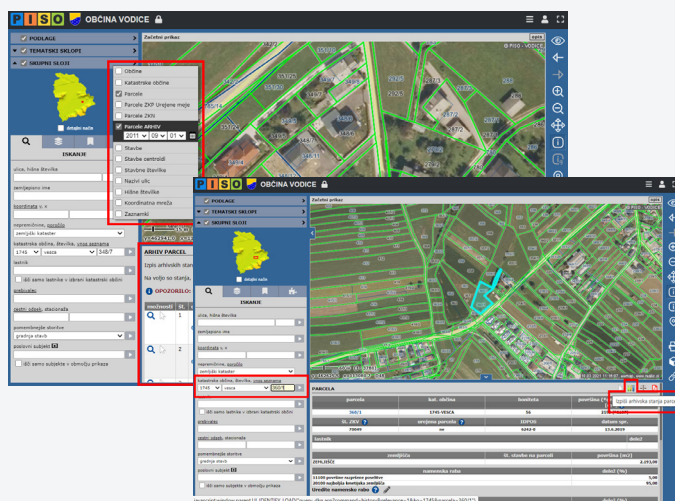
P I S O  OBČINA VODICE

PODLAGE
TEMATSKI SKLOPI
SKUPNI SLOJI

Začetni prikaz
© PISO - VODICE

Občine
Katastrske občine
Parcele
Parcele ZKP Urejene meje
Parcele ZKN
Parcele ARHIV
2011 09 01
Stavbe
Stavbe centroidi
Stavbne številke
Nazivi ulic
Hišne številke
Koordinatna mreža
Zaznamki

ISKANJE
ulica, hišna številka
zemljepisno ime
koordinate y, x
nepremičnine, parcele
zemljiški kataster
katastrska občina, številka, vnos seznama
1745 vesca 348/7
lastnik
ali samo lastnike v izbrani katastrski občini
prebivalec
zastr. odsek, stacionaža
pomembnejše storitve
gradnja stavb
poslovni subjekt
ali samo subjekte v območju prikaza

P I S O  OBČINA VODICE
PODLAGE
TEMATSKI SKLOPI
SKUPNI SLOJI
Začetni prikaz
© PISO - VODICE

ARHIV PARCEL
Izpis arhivskih stanj
Na voljo so stanja
OPOZORILO:

ISKANJE
ulica, hišna številka
zemljepisno ime
koordinate y, x
nepremičnine, parcele
zemljiški kataster
katastrska občina, številka, vnos seznama
1745 vesca 360/1
ali samo lastnike v izbrani katastrski občini
prebivalec
zastr. odsek, stacionaža
pomembnejše storitve
gradnja stavb
poslovni subjekt
ali samo subjekte v območju prikaza

PARCELA
Izpiši arhivska stanja parc

| parcela | kat. občina | boniteta | površina (m2) |
|---|---|---|---|
| 360/1 | 1745-VESCA | 56 | 2.093,00 |
| ID_ZKV | vrejena parcela | IDPOS | datum spr. |
| 79849 | ne | 6242-0 | 13.6.2019 |

| lastnik | delež |
|---|---|

| zemljišča | št. stavbe na parceli | površina (m2) |
|---|---|---|
| ZEMLJIŠČE | | 2.093,00 |

| namenska raba | delež (%) |
|---|---|
| 11100 površine razpršene poselitve | 5,00 |
| 20100 najboljša kmetijska zemljišča | 95,00 |

Urejene namenske rabe